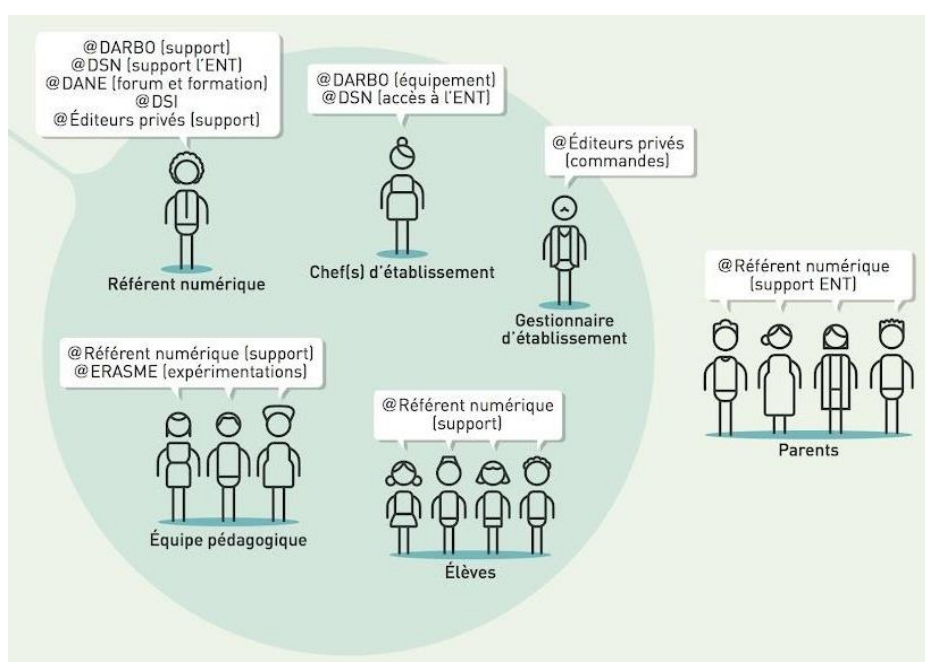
@DARBO (support)
@DSN (support l'ENT)
@DANE (forum et formation)
@DSI
@Éditeurs privés (support)

Référent numérique

@DARBO (équipement)
@DSN (accès à l'ENT)

Chef(s) d'établissement

@Éditeurs privés (commandes)

Gestionnaire d'établissement

@Référent numérique (support ENT)

Parents

@Référent numérique (support)
@ERASME (expérimentations)

Équipe pédagogique

@Référent numérique (support)

Élèves